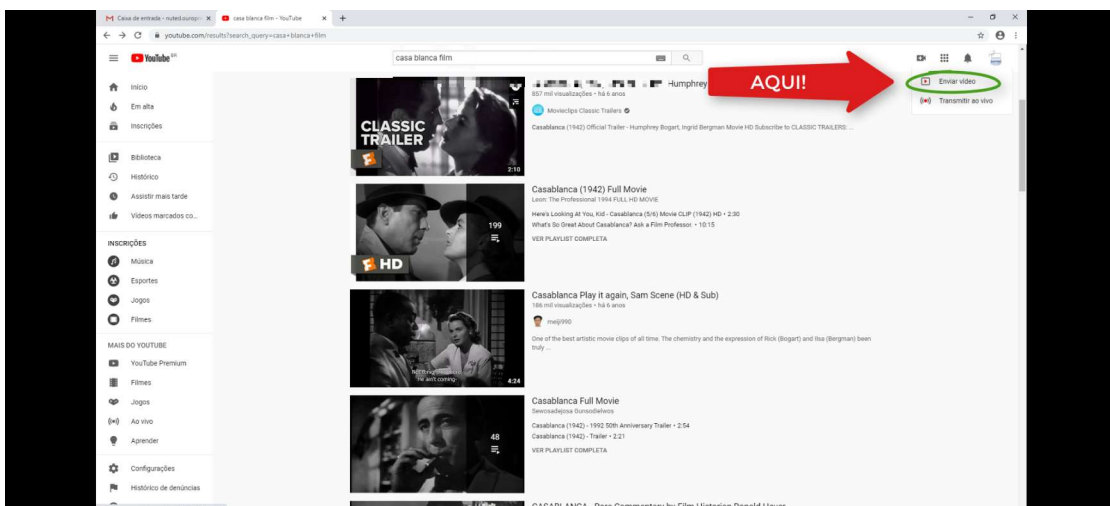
M Caixa de entrada - nuted.europ... × casa blanca film - YouTube × +

youtube.com/results?search_query=casa+blanca+film

YouTube BR

casa blanca film

AQUI!

Enviar vídeo

Transmitir ao vivo

Início
Em alta
Inscrições
Biblioteca
Histórico
Assistir mais tarde
Vídeos marcados co...

INSCRIÇÕES
Música
Esportes
Jogos
Filmes

MAIS DO YOUTUBE
YouTube Premium
Filmes
Jogos
Ao vivo
Aprender
Configurações
Histórico de denúncias

CLASSIC TRAILER
2:10
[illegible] Humphrey
857 mil visualizações • há 6 anos
Movieclips Classic Trailers
Casablanca (1942) Official Trailer - Humphrey Bogart, Ingrid Bergman Movie HD Subscribe to CLASSIC TRAILERS: ...

199
HD
Casablanca (1942) Full Movie
Leon: The Professional 1994 FULL HD MOVIE
Here's Looking At You, Kid - Casablanca (5/6) Movie CLIP (1942) HD • 2:30
What's So Great About Casablanca? Ask a Film Professor. • 10:15
VER PLAYLIST COMPLETA

He ain't coming
4:24
Casablanca Play it again, Sam Scene (HD & Sub)
186 mil visualizações • há 6 anos
meiji990
One of the best artistic movie clips of all time. The chemistry and the expression of Rick (Bogart) and Ilsa (Bergman) been truly ...

48
Casablanca Full Movie
Sewosadejosa Gunsodielwos
Casablanca (1942) - 1992 50th Anniversary Trailer • 2:54
Casablanca (1942) - Trailer • 2:21
VER PLAYLIST COMPLETA

CASABLANCA - Pure Commentary by Film Historian Donald Heuer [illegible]